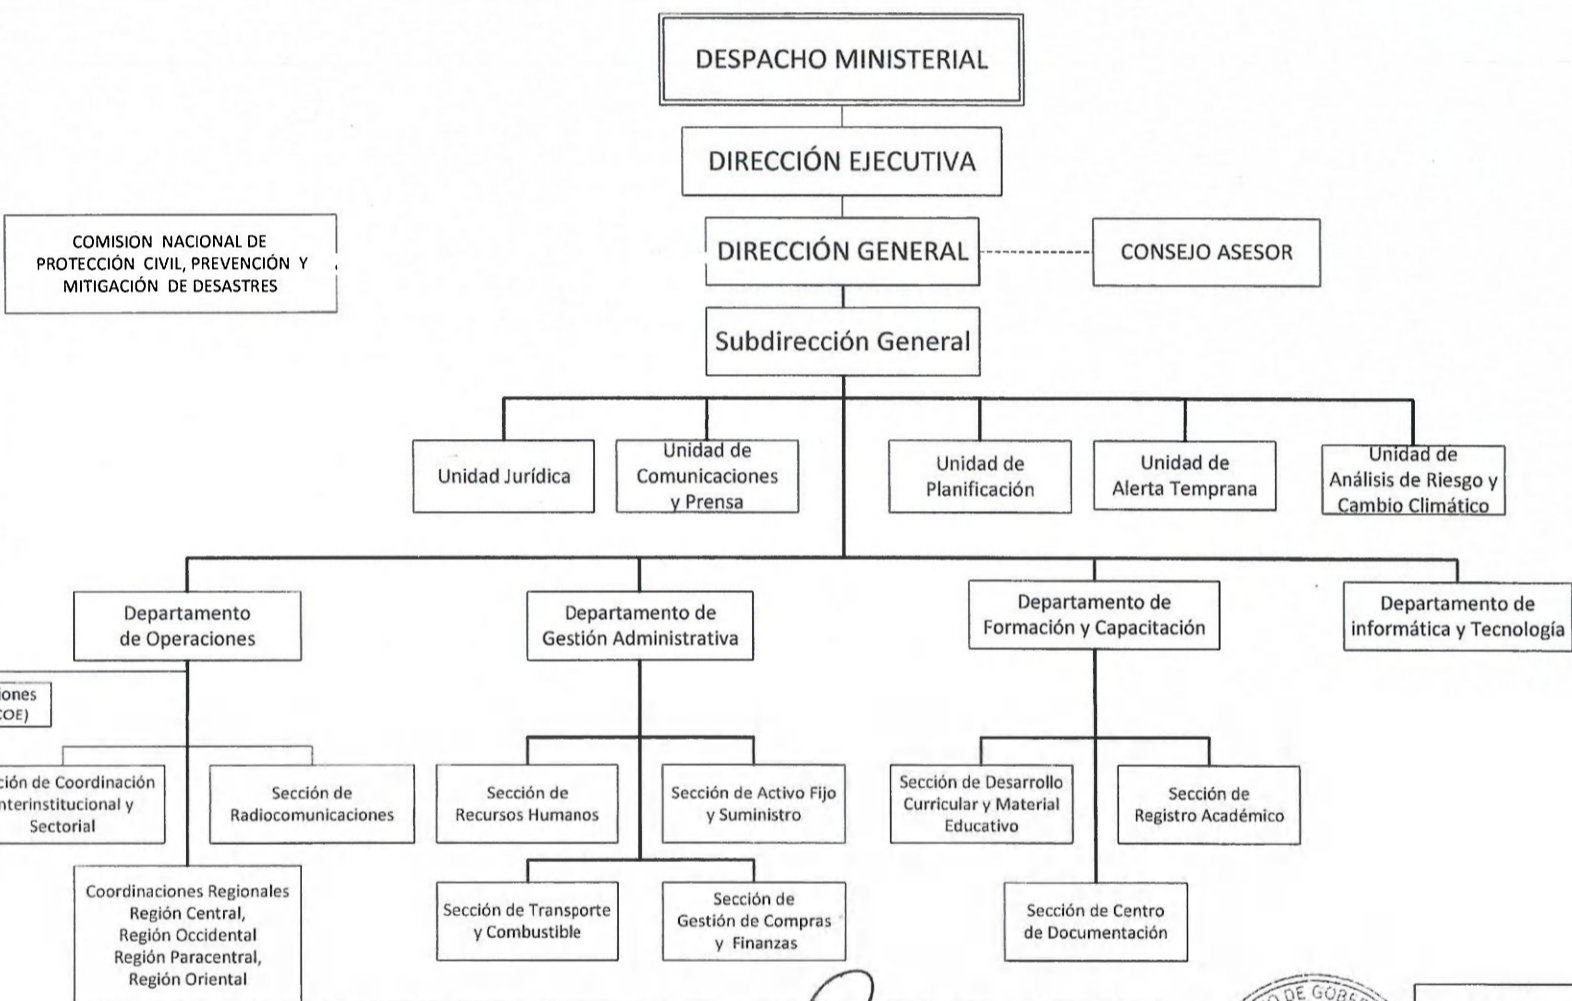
DESPACHO MINISTERIAL

DIRECCIÓN EJECUTIVA

COMISION NACIONAL DE PROTECCIÓN CIVIL, PREVENCIÓN Y MITIGACIÓN DE DESASTRES

DIRECCIÓN GENERAL

CONSEJO ASESOR

Subdirección General

Unidad Jurídica

Unidad de Comunicaciones y Prensa

Unidad de Planificación

Unidad de Alerta Temprana

Unidad de Análisis de Riesgo y Cambio Climático

Departamento de Operaciones

Departamento de Gestión Administrativa

Departamento de Formación y Capacitación

Departamento de informática y Tecnología

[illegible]iones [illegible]COE)

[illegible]ción de Coordinación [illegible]nterinstitucional y Sectorial

Sección de Radiocomunicaciones

Coordinaciones Regionales Región Central, Región Occidental Región Paracentral, Región Oriental

Sección de Recursos Humanos

Sección de Activo Fijo y Suministro

Sección de Transporte y Combustible

Sección de Gestión de Compras y Finanzas

Sección de Desarrollo Curricular y Material Educativo

Sección de Registro Académico

Sección de Centro de Documentación

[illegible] DE GOBE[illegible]